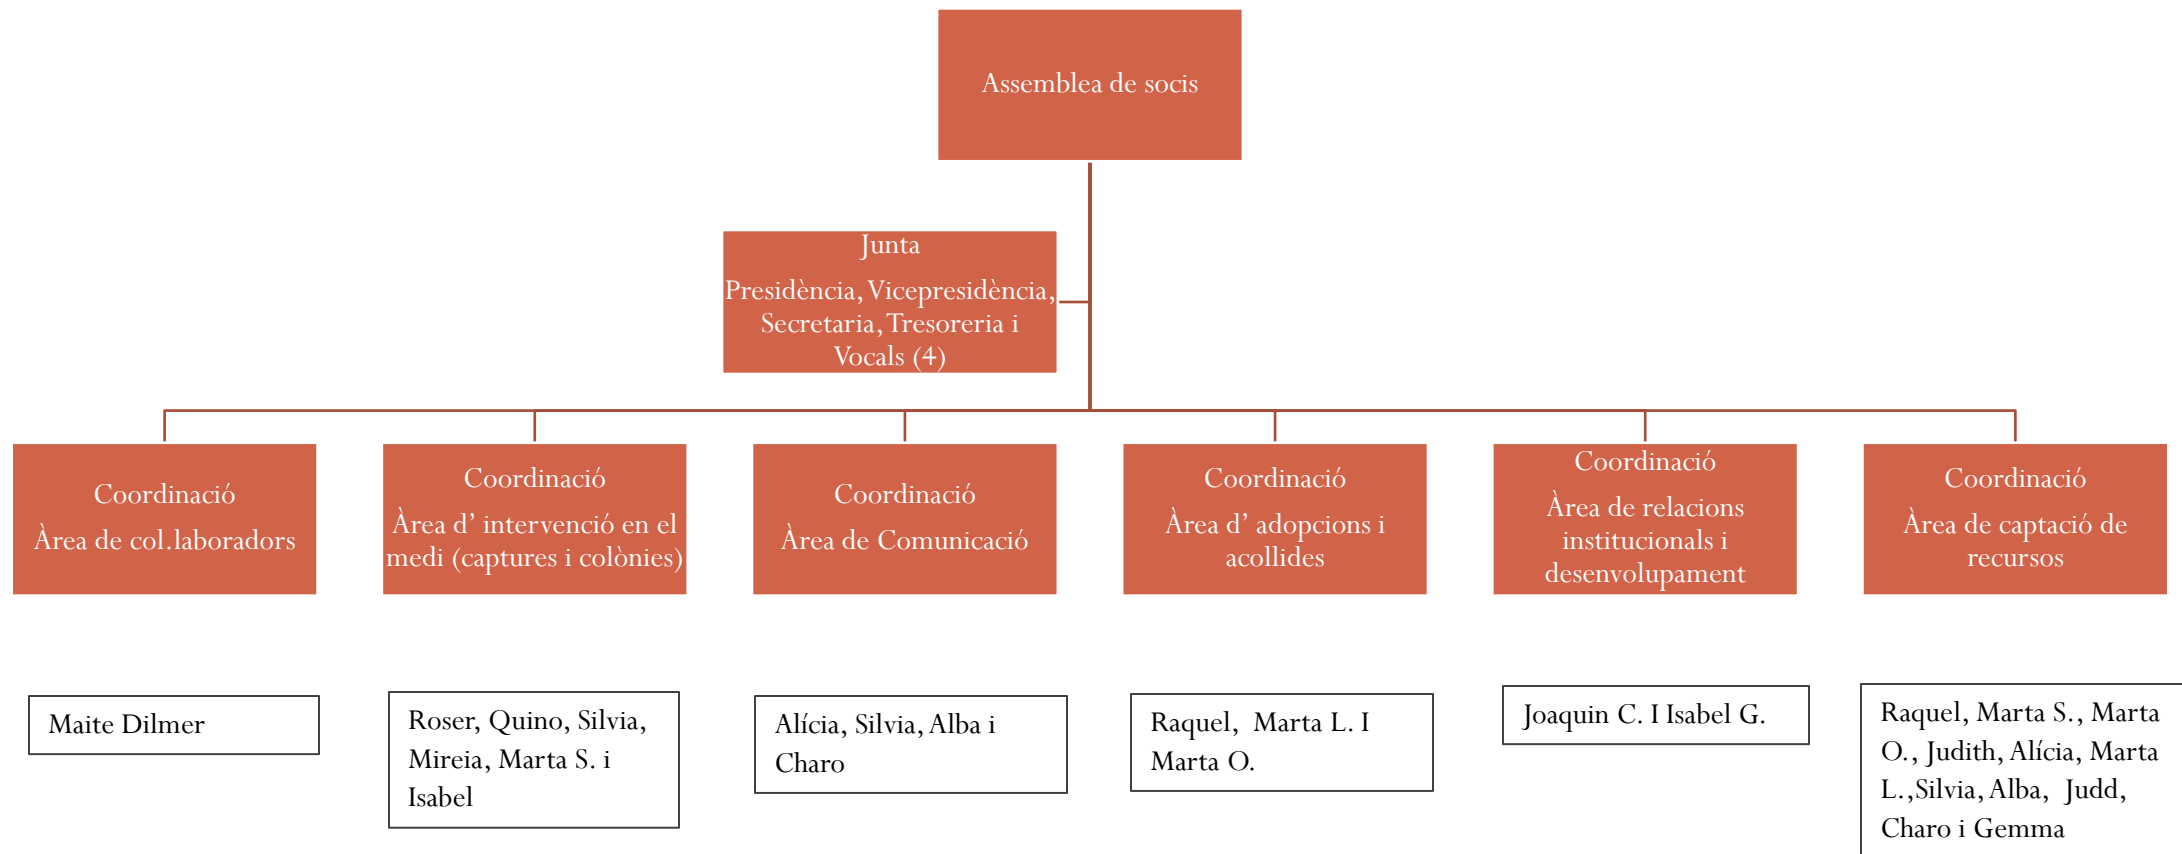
Assemblea de socis

Junta

Presidència, Vicepresidència, Secretaria, Tresoreria i Vocals (4)

Coordinació

Àrea de col.laboradors

Coordinació

Àrea d' intervenció en el medi (captures i colònies)

Coordinació

Àrea de Comunicació

Coordinació

Àrea d' adopcions i acollides

Coordinació

Àrea de relacions institucionals i desenvolupament

Coordinació

Àrea de captació de recursos

Maite Dilmer

Roser, Quino, Silvia, Mireia, Marta S. i Isabel

Alícia, Silvia, Alba i Charo

Raquel, Marta L. I Marta O.

Joaquin C. I Isabel G.

Raquel, Marta S., Marta O., Judith, Alícia, Marta L.,Silvia, Alba, Judd, Charo i Gemma